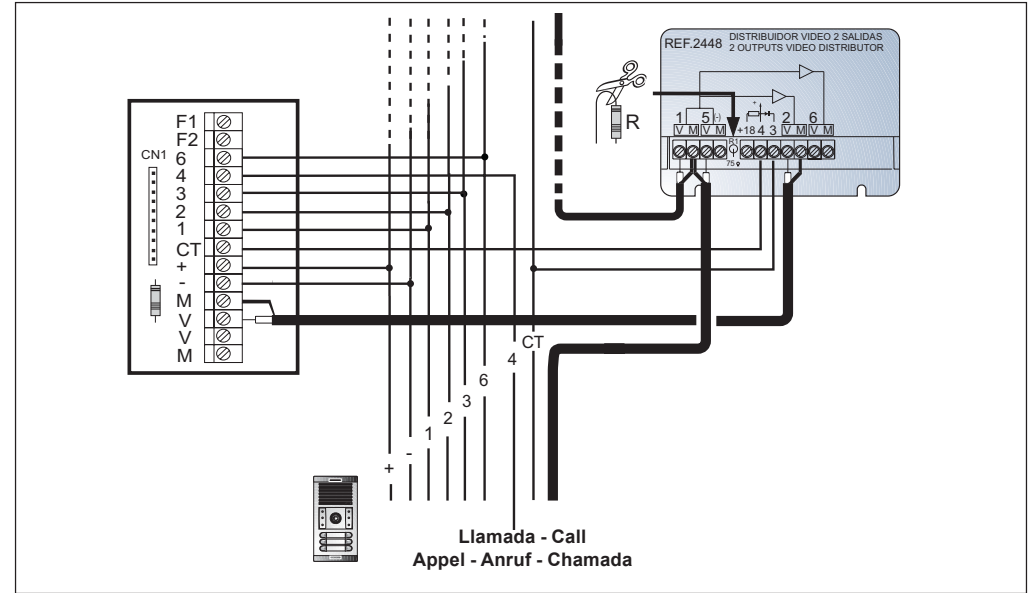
REF.2448 DISTRIBUIDOR VIDEO 2 SALIDAS
2 OUTPUTS VIDEO DISTRIBUTOR

R

1 5 (-) 2 6
V M V M +18 4 3 V M V M
75

F1
F2
CN1
6
4
3
2
1
CT
+
-
M
V
V
M

CT
4
6
3
2
1
-
+

Llamada - Call
Appel - Anruf - Chamada